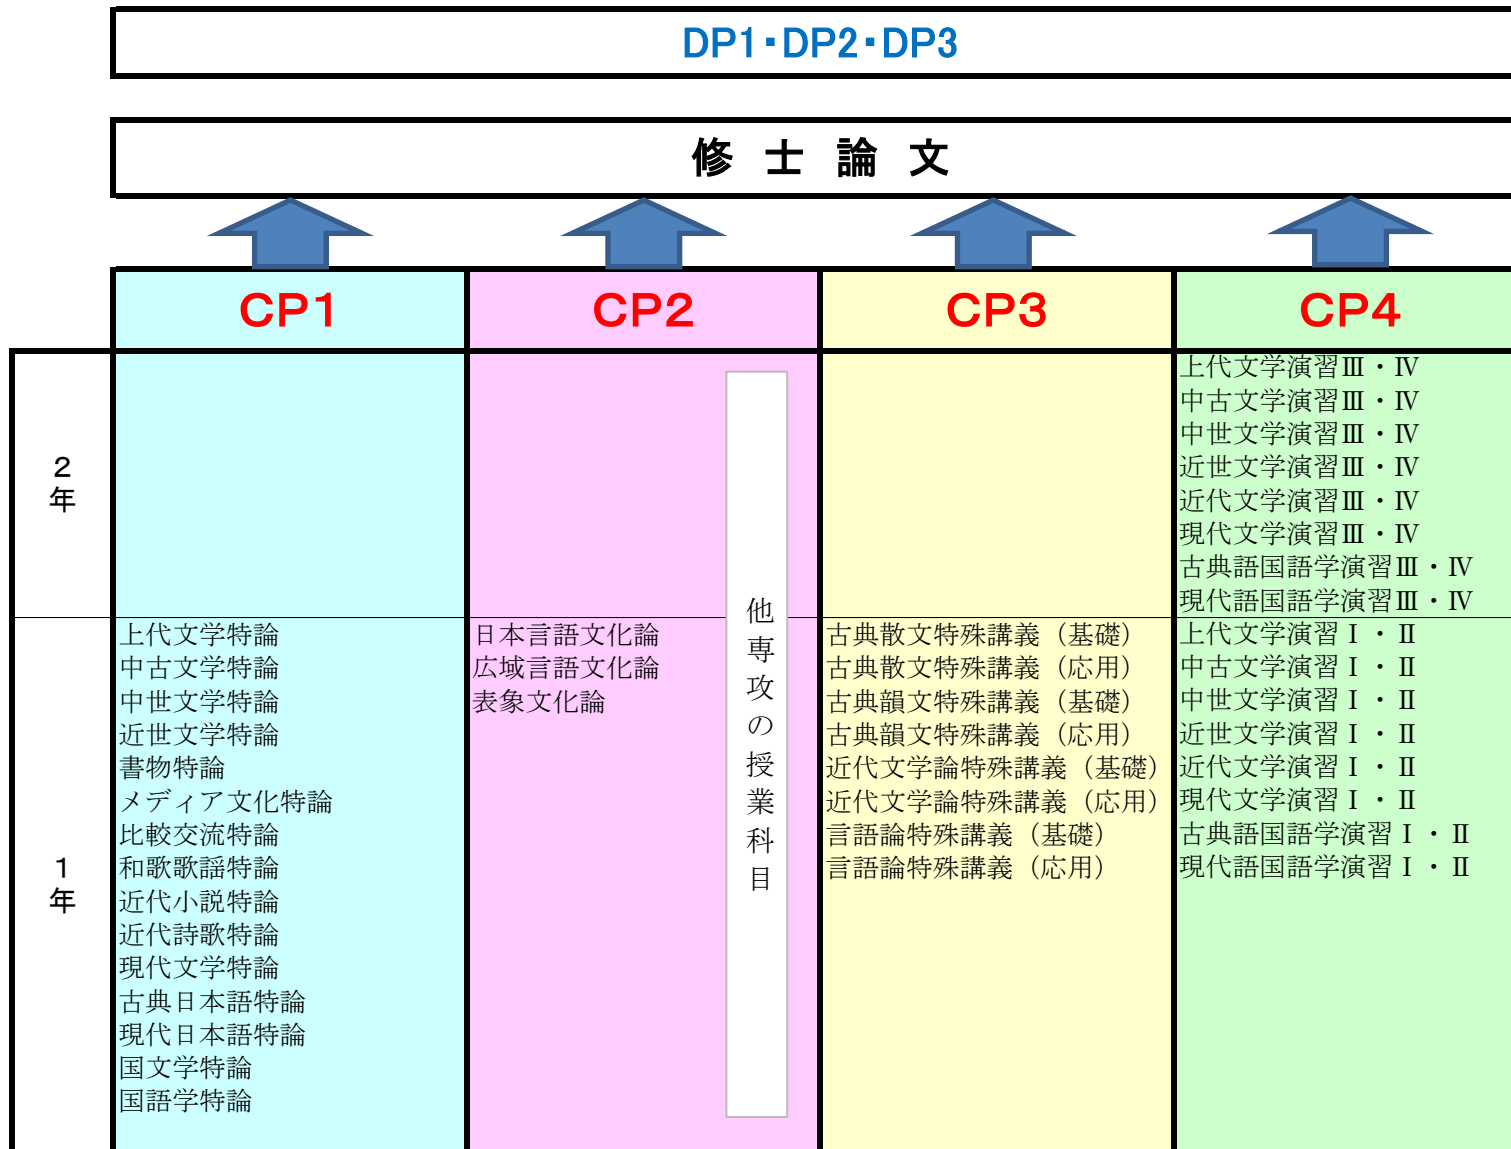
DP1・DP2・DP3

修 士 論 文

|  | CP1 | CP2 | CP3 | CP4 |
|---|---|---|---|---|
| 2年 |  | 他専攻の授業科目 |  | 上代文学演習Ⅲ・Ⅳ<br>中古文学演習Ⅲ・Ⅳ<br>中世文学演習Ⅲ・Ⅳ<br>近世文学演習Ⅲ・Ⅳ<br>近代文学演習Ⅲ・Ⅳ<br>現代文学演習Ⅲ・Ⅳ<br>古典語国語学演習Ⅲ・Ⅳ<br>現代語国語学演習Ⅲ・Ⅳ |
| 1年 | 上代文学特論<br>中古文学特論<br>中世文学特論<br>近世文学特論<br>書物特論<br>メディア文化特論<br>比較交流特論<br>和歌歌謡特論<br>近代小説特論<br>近代詩歌特論<br>現代文学特論<br>古典日本語特論<br>現代日本語特論<br>国文学特論<br>国語学特論 | 日本言語文化論<br>広域言語文化論<br>表象文化論 | 古典散文特殊講義（基礎）<br>古典散文特殊講義（応用）<br>古典韻文特殊講義（基礎）<br>古典韻文特殊講義（応用）<br>近代文学論特殊講義（基礎）<br>近代文学論特殊講義（応用）<br>言語論特殊講義（基礎）<br>言語論特殊講義（応用） | 上代文学演習Ⅰ・Ⅱ<br>中古文学演習Ⅰ・Ⅱ<br>中世文学演習Ⅰ・Ⅱ<br>近世文学演習Ⅰ・Ⅱ<br>近代文学演習Ⅰ・Ⅱ<br>現代文学演習Ⅰ・Ⅱ<br>古典語国語学演習Ⅰ・Ⅱ<br>現代語国語学演習Ⅰ・Ⅱ |